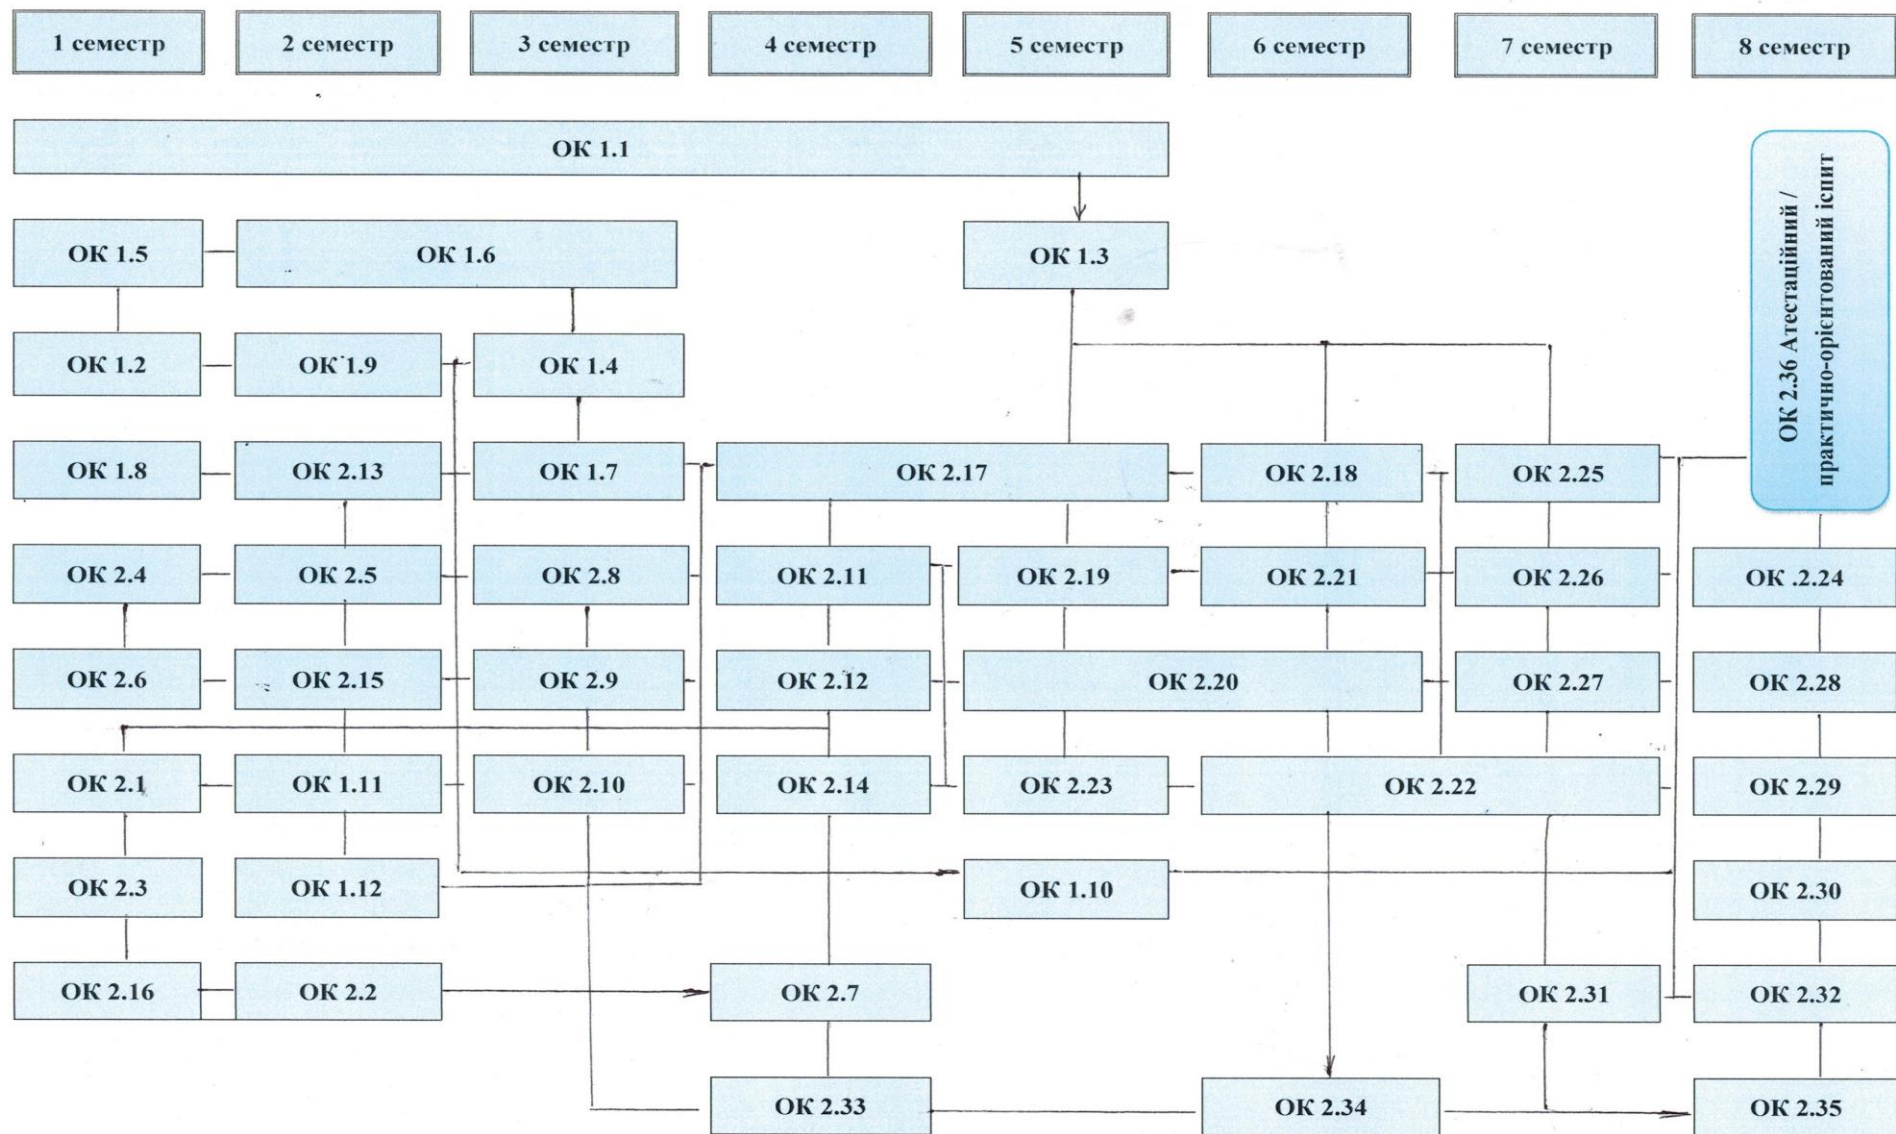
1 семестр
2 семестр
3 семестр
4 семестр
5 семестр
6 семестр
7 семестр
8 семестр

ОК 1.1

ОК 2.36 Атестаційний / практично-орієнтований іспит

ОК 1.5
ОК 1.6
ОК 1.3

ОК 1.2
ОК 1.9
ОК 1.4

ОК 1.8
ОК 2.13
ОК 1.7
ОК 2.17
ОК 2.18
ОК 2.25

ОК 2.4
ОК 2.5
ОК 2.8
ОК 2.11
ОК 2.19
ОК 2.21
ОК 2.26
ОК .2.24

ОК 2.6
ОК 2.15
ОК 2.9
ОК 2.12
ОК 2.20
ОК 2.27
ОК 2.28

ОК 2.1
ОК 1.11
ОК 2.10
ОК 2.14
ОК 2.23
ОК 2.22
ОК 2.29

ОК 2.3
ОК 1.12
ОК 1.10
ОК 2.30

ОК 2.16
ОК 2.2
ОК 2.7
ОК 2.31
ОК 2.32

ОК 2.33
ОК 2.34
ОК 2.35